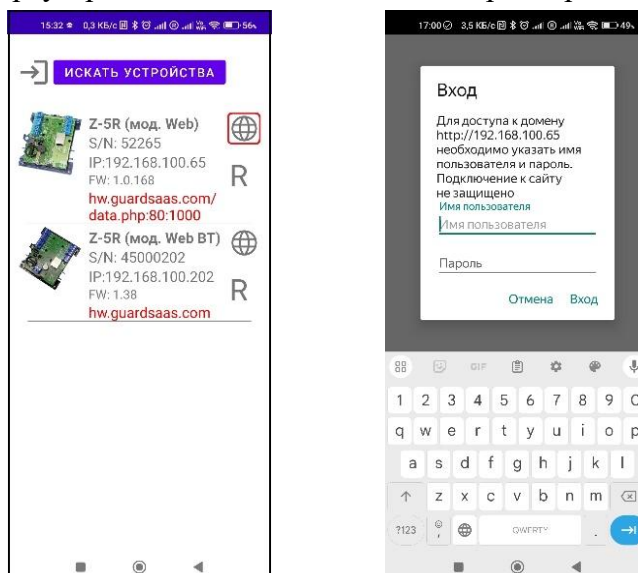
15:32 0,3 КБ/с 56

ИСКАТЬ УСТРОЙСТВА

Z-5R (мод. Web)
S/N: 52265
IP:192.168.100.65
FW: 1.0.168
hw.guardsaas.com/data.php:80:1000
R

Z-5R (мод. Web BT)
S/N: 45000202
IP:192.168.100.202
FW: 1.38
hw.guardsaas.com
R

17:00 3,5 КБ/с 49

Вход

Для доступа к домену http://192.168.100.65 необходимо указать имя пользователя и пароль. Подключение к сайту не защищено

Имя пользователя
Имя пользователя

Пароль

Отмена Вход

GIF

1 2 3 4 5 6 7 8 9 0
q w e r t y u i o p
a s d f g h j k l
z x c v b n m
?123 QWERTY .